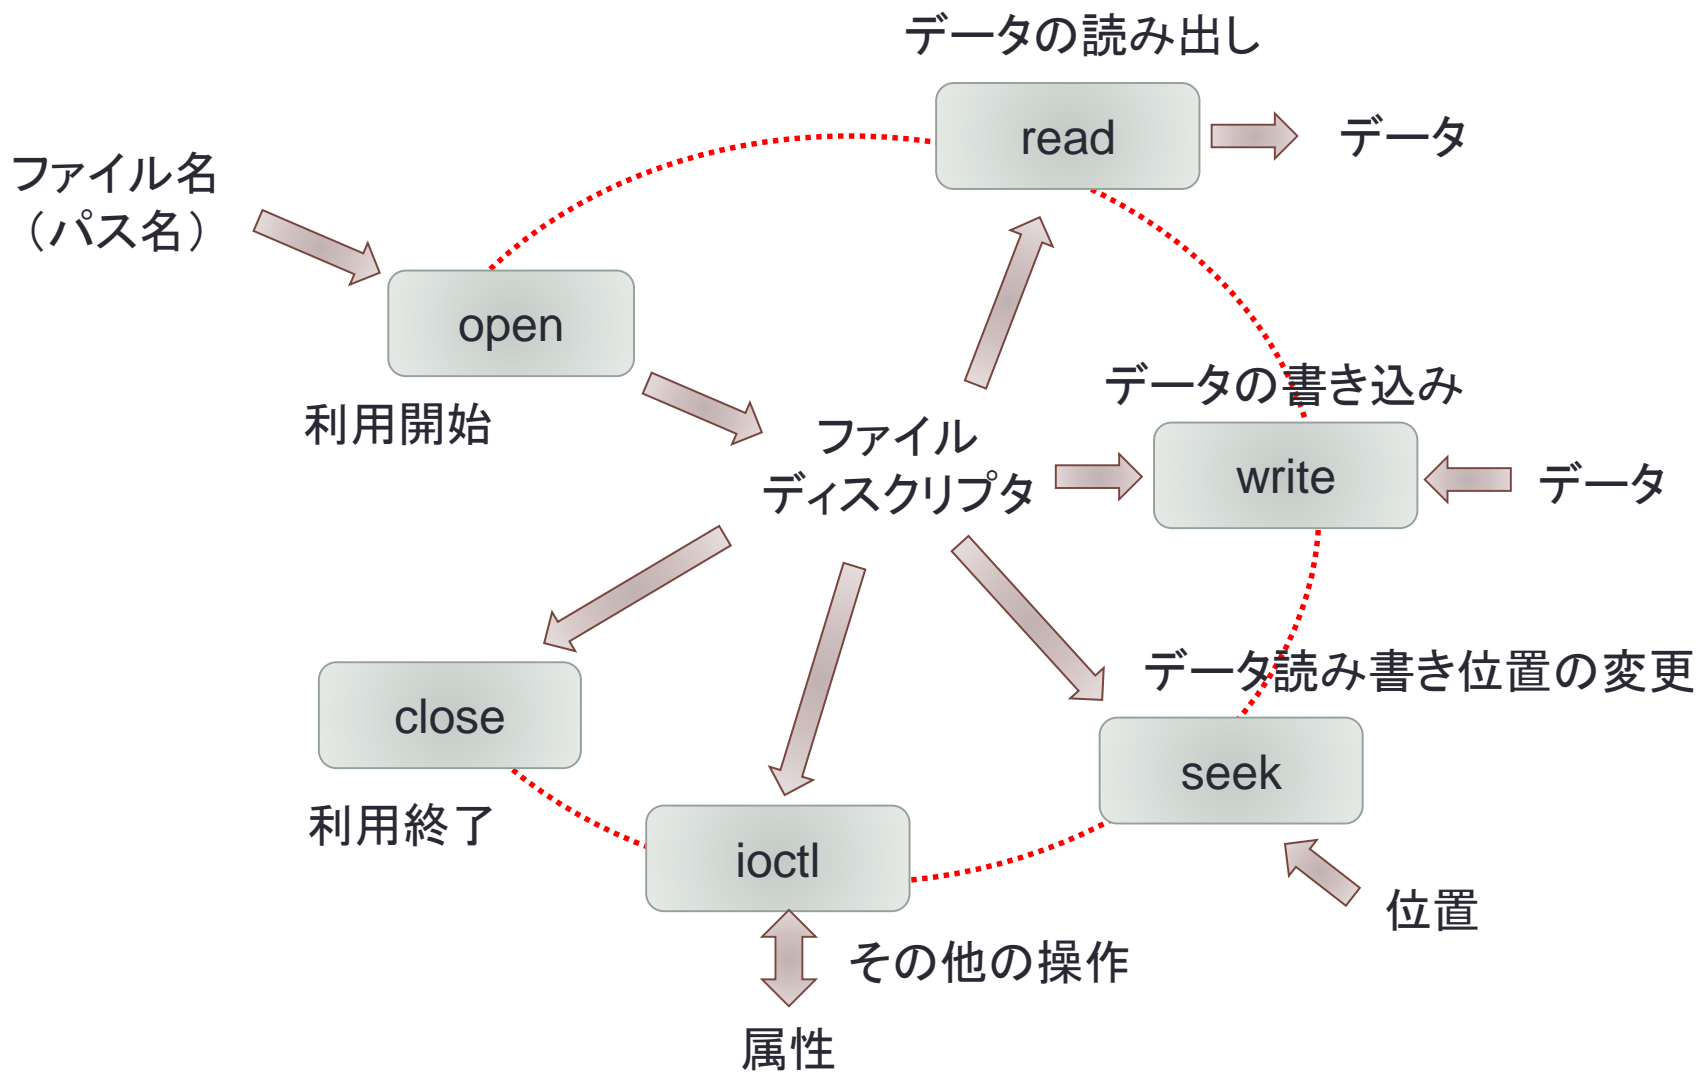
データの読み出し

read

データ

ファイル名
（パス名）

open

利用開始

ファイル
ディスクリプタ

データの書き込み

write

データ

データ読み書き位置の変更

close

利用終了

ioctl

seek

位置

その他の操作

属性